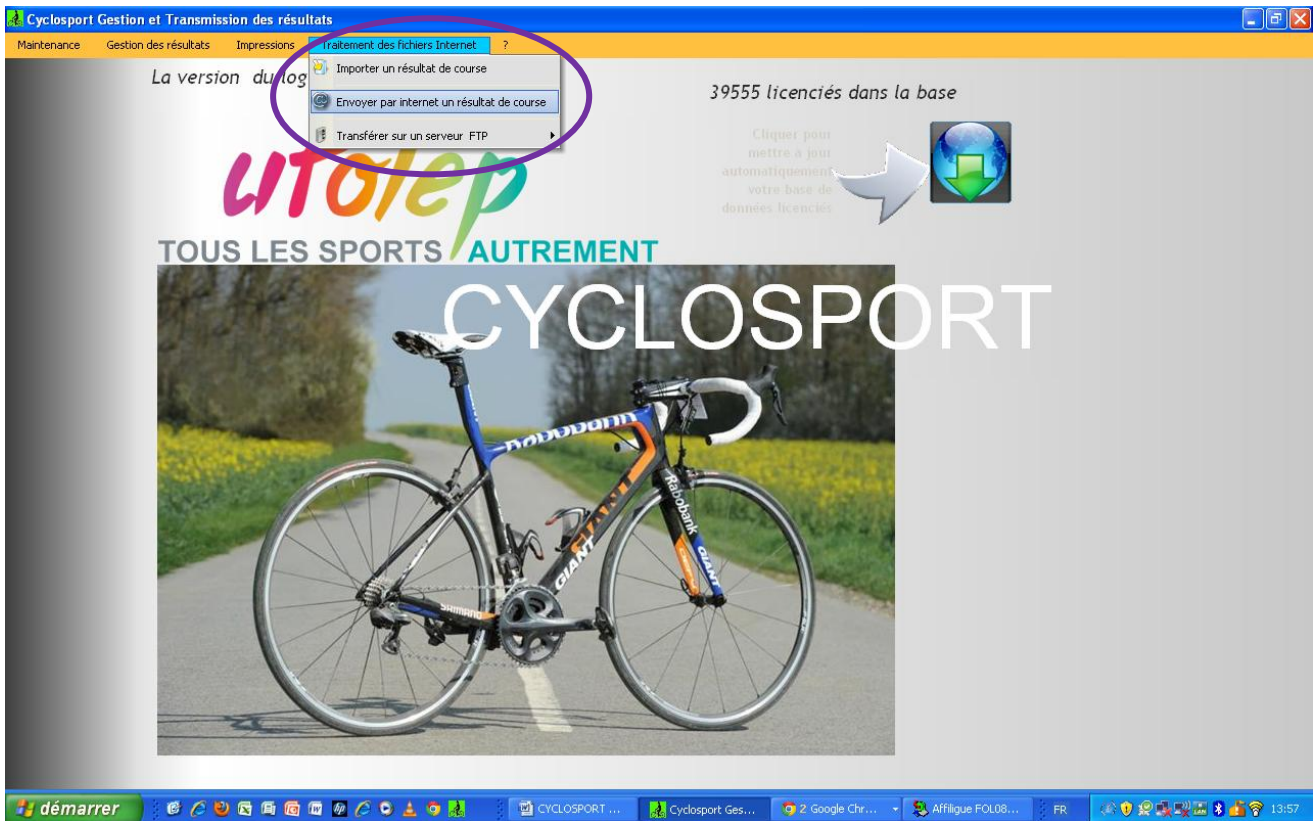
Cyclosport Gestion et Transmission des résultats

Maintenance | Gestion des résultats | Impressions | Traitement des fichiers Internet | ?

Importer un résultat de course
Envoyer par internet un résultat de course
Transférer sur un serveur FTP

La version du log

39555 licenciés dans la base

Cliquer pour mettre à jour automatiquement votre base de données licenciés

ufolep
TOUS LES SPORTS AUTREMENT

CYCLOSPORT

rabobank
GIANT
Rabobank
GIANT
SHIMANO

démarrer | CYCLOSPORT ... | Cyclosport Ges... | 2 Google Chr... | Affiligue FOL08... | FR | 13:57